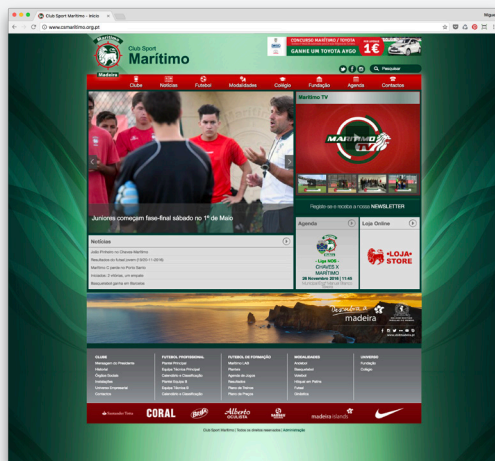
Club Sport Marítimo - Início

www.csmaritimo.org.pt

Miguel

Club Sport
Marítimo

Madeira

CONCURSO MARÍTIMO / TOYOTA
GANHE UM TOYOTA AYGO
1€

Pesquisar

Clube
Notícias
Futebol
Modalidades
Colégio
Fundação
Agenda
Contactos

Juniores começam fase-final sábado no 1º de Maio

Marítimo TV

MARÍTIMO TV

Registe-se e receba a nossa NEWSLETTER

Notícias

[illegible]
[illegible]
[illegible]
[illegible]
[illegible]

Agenda

Loja Online

Liga NOS
CHAVES X
MARÍTIMO
28 Novembro 2015 | 11:45

LOJA STORE

madeira

CLUBE
FUTEBOL PROFISSIONAL
FUTEBOL DE FORMAÇÃO
MODALIDADES
UNIVERSO

CORAL
Alberto Oculista
madeira islands

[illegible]